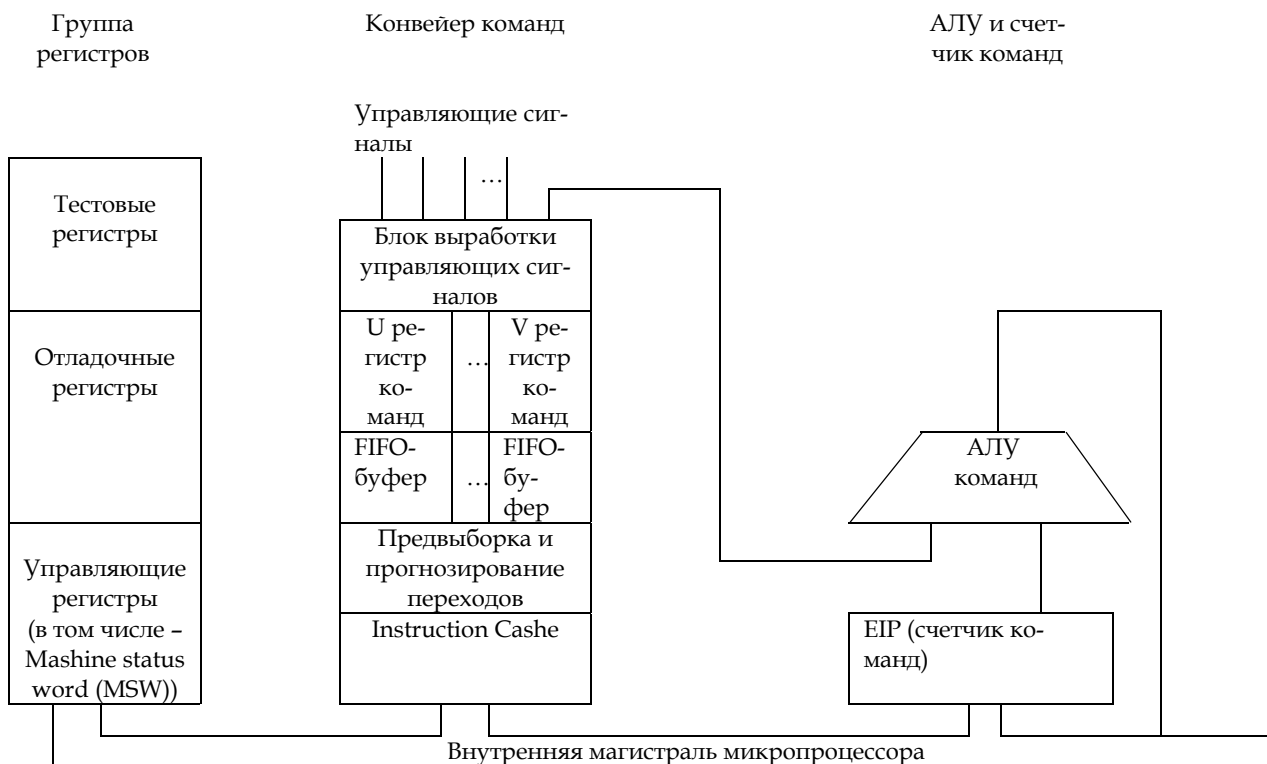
Группа регистров

Конвейер команд

АЛУ и счетчик команд

Управляющие сигналы

…

Тестовые регистры

Отладочные регистры

Управляющие регистры (в том числе – Mashine status word (MSW))

Блок выработки управляющих сигналов

U регистр команд

…

V регистр команд

FIFO-буфер

…

FIFO-буфер

Предвыборка и прогнозирование переходов

Instruction Cashe

АЛУ команд

EIP (счетчик команд)

Внутренняя магистраль микропроцессора